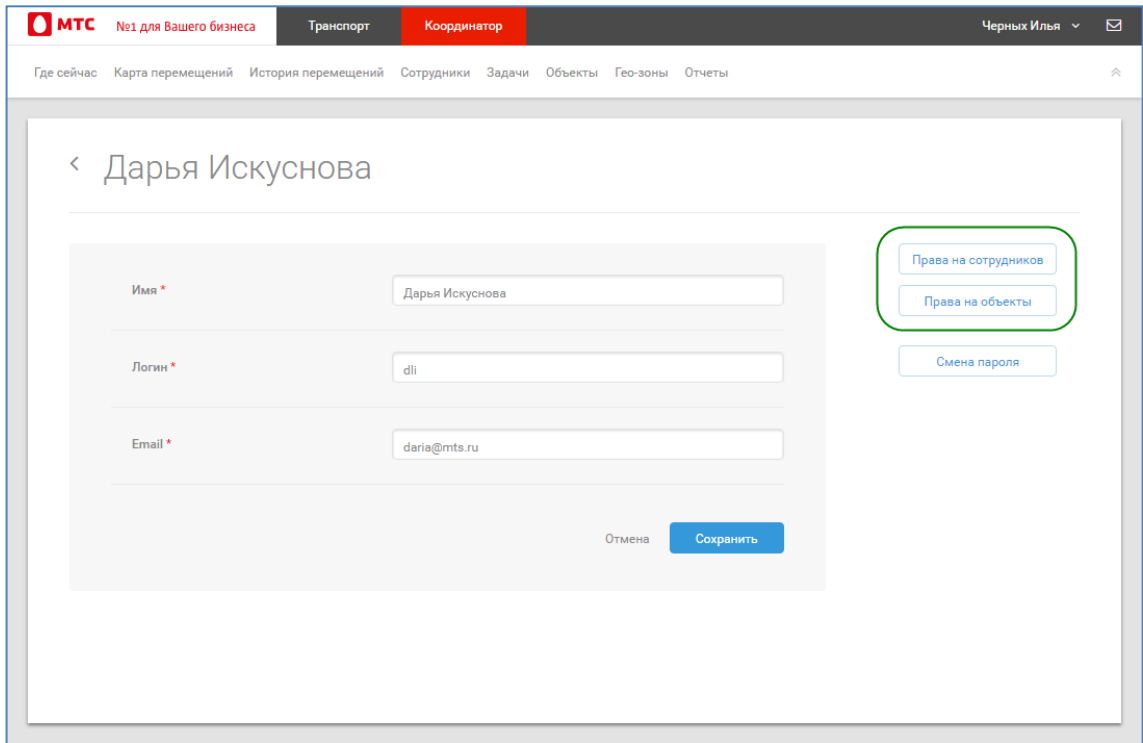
МТС №1 для Вашего бизнеса Транспорт Координатор Черных Илья

Где сейчас Карта перемещений История перемещений Сотрудники Задачи Объекты Гео-зоны Отчеты

‹ Дарья Искуснова

Права на сотрудников
Права на объекты
Смена пароля

Имя *
Дарья Искуснова

Логин *
dli

Email *
daria@mts.ru

Отмена Сохранить